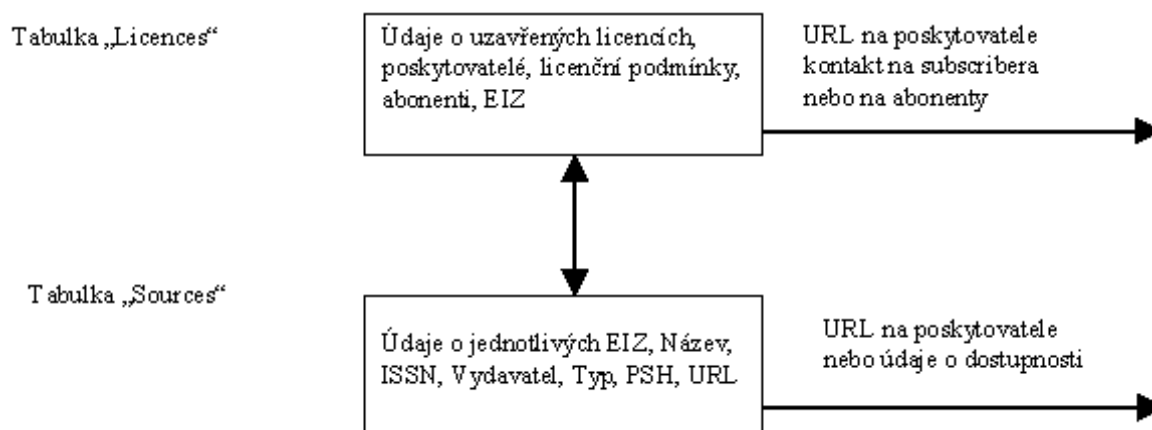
Tabulka „Licences“

Údaje o uzavřených licencích, poskytovatelé, licenční podmínky, abonenti, EIZ

URL na poskytovatele kontakt na subscribera nebo na abonenty

Tabulka „Sources“

Údaje o jednotlivých EIZ, Název, ISSN, Vydavatel, Typ, PSH, URL

URL na poskytovatele nebo údaje o dostupnosti